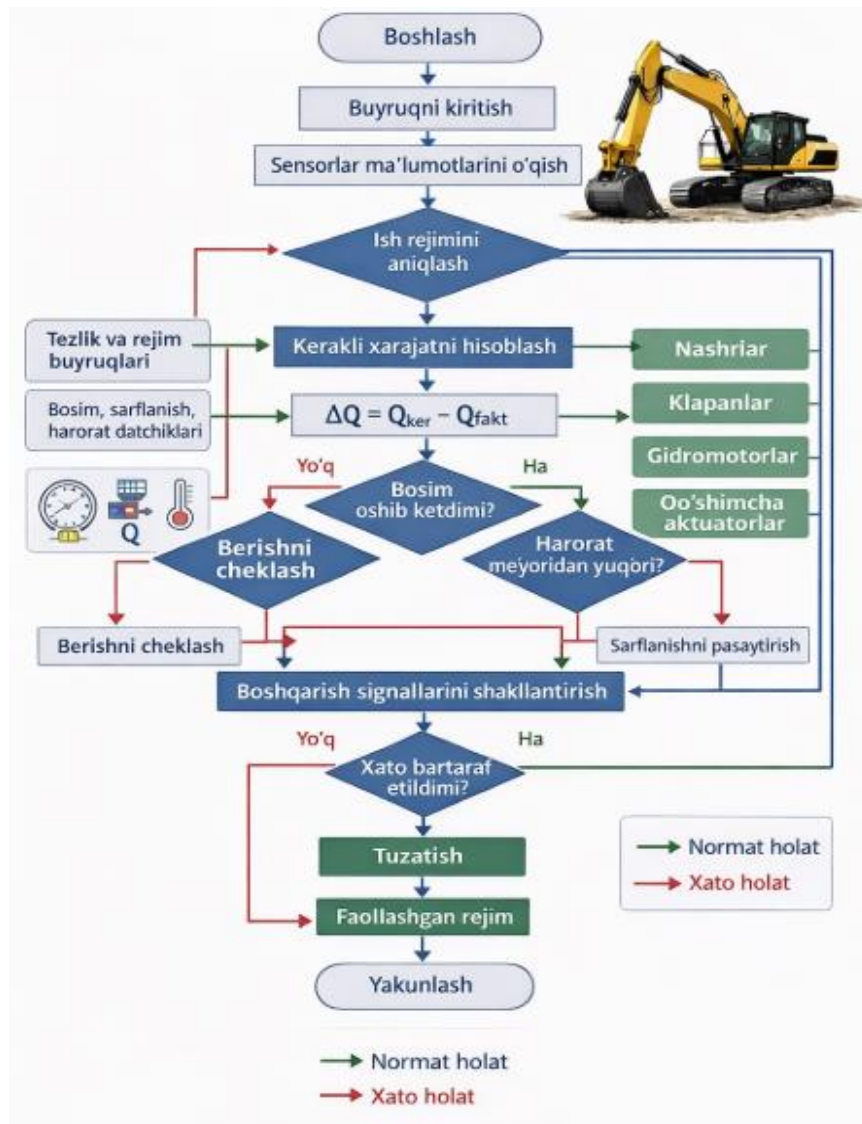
Boshlash

Buyruqni kiritish

Sensorlar ma'lumotlarini o'qish

Ish rejimini aniqlash

Tezlik va rejim buyruqlari

Kerakli xarajatni hisoblash

Nashriar

Bosim, sarflanish, harorat datchiklari

$\Delta Q = Q_{ker} - Q_{fakt}$

Klapanlar

Q

Gidromotorlar

Yo'q

Ha

Bosim oshib ketdimi?

Oo'shimcha aktuatorlar

Berishni cheklash

Harorat meyoridan yuqori?

Berishni cheklash

Sarflanishni pasaytirish

Boshqarish signallarini shakllantirish

Yo'q

Ha

Xato bartaraf etildimi?

Tuzatish

Normat holat

Xato holat

Faollashgan rejim

Yakunlash

Normat holat

Xato holat